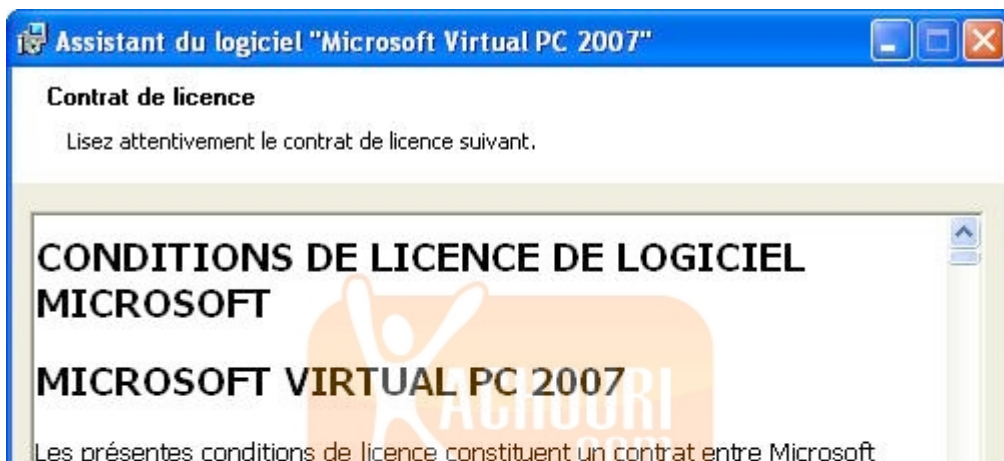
Assistant du logiciel "Microsoft Virtual PC 2007"

Contrat de licence

Lisez attentivement le contrat de licence suivant.

CONDITIONS DE LICENCE DE LOGICIEL MICROSOFT

MICROSOFT VIRTUAL PC 2007

KACHOURI .com

Les présentes conditions de licence constituent un contrat entre Microsoft